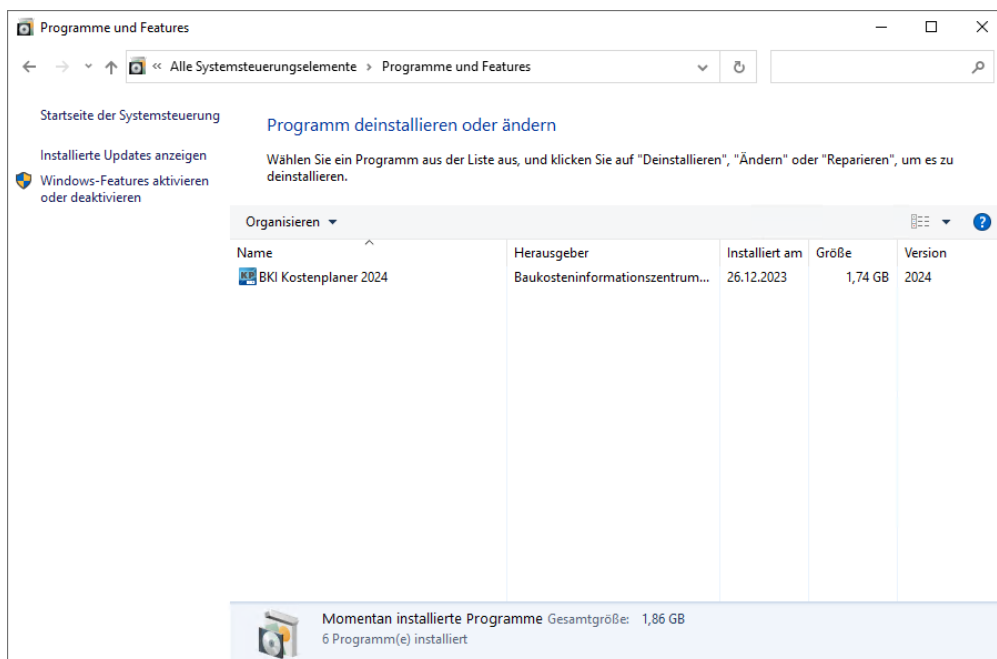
Programme und Features

« Alle Systemsteuerungselemente › Programme und Features

Startseite der Systemsteuerung

Installierte Updates anzeigen

Windows-Features aktivieren oder deaktivieren

Programm deinstallieren oder ändern

Wählen Sie ein Programm aus der Liste aus, und klicken Sie auf "Deinstallieren", "Ändern" oder "Reparieren", um es zu deinstallieren.

Organisieren ▾

| Name | Herausgeber | Installiert am | Größe | Version |
|---|---|---|---|---|
| BKI Kostenplaner 2024 | Baukosteninformationszentrum... | 26.12.2023 | 1,74 GB | 2024 |

Momentan installierte Programme Gesamtgröße: 1,86 GB
6 Programm(e) installiert